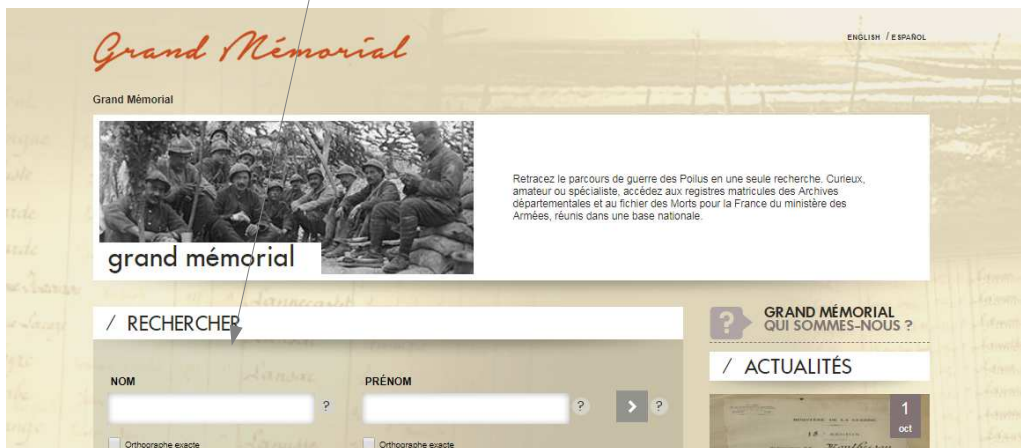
Grand Mémorial

ENGLISH / ESPAÑOL

Grand Mémorial

grand mémorial

Retracez le parcours de guerre des Poilus en une seule recherche. Curieux, amateur ou spécialiste, accédez aux registres matricules des Archives départementales et au fichier des Morts pour la France du ministère des Armées, réunis dans une base nationale.

/ RECHERCHER

NOM

?

Orthographe exacte

PRÉNOM

?

Orthographe exacte

?

GRAND MÉMORIAL
QUI SOMMES-NOUS ?

/ ACTUALITÉS

1
oct